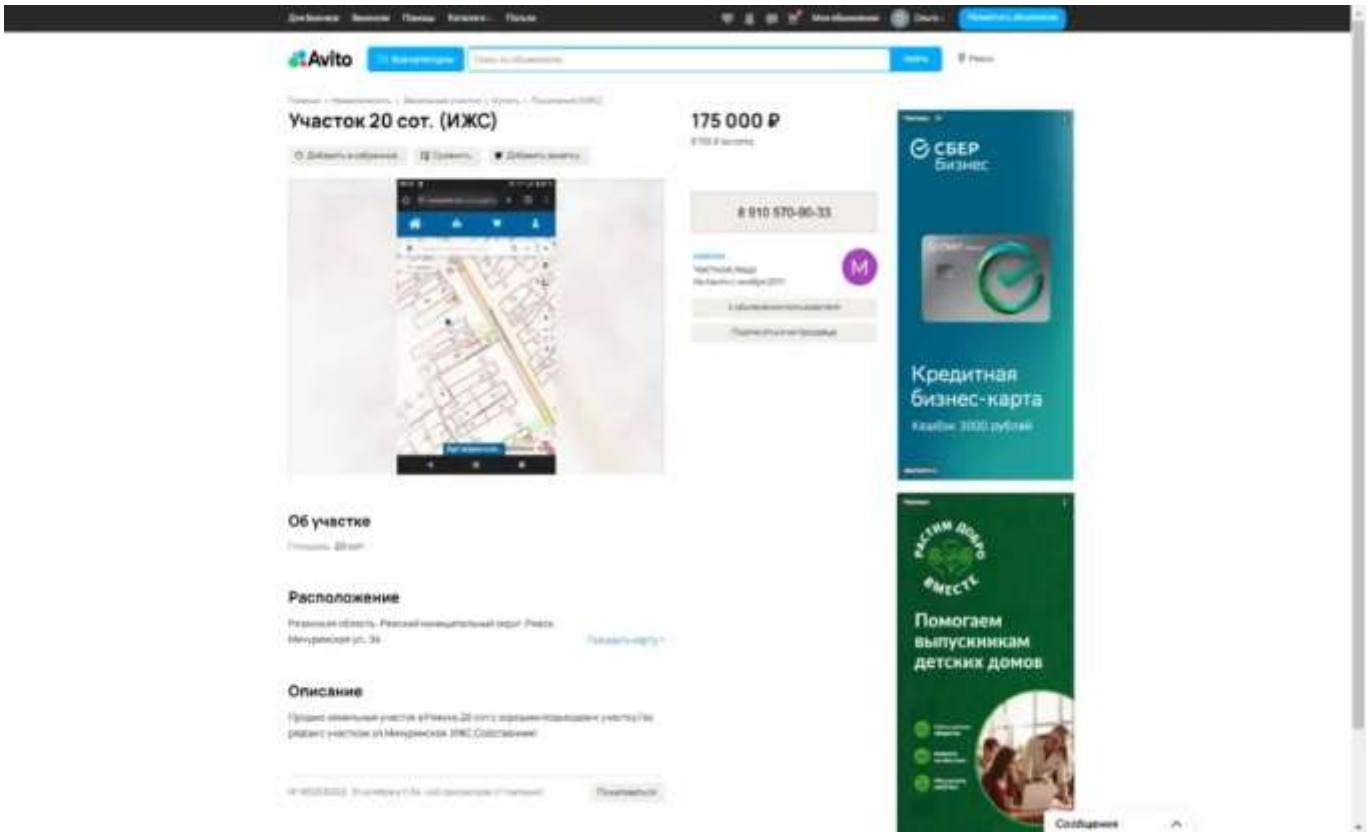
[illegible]

Avito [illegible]

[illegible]

Участок 20 сот. (ИЖС)

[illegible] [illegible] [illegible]

175 000 ₽

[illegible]

8 910 570-80-33

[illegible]

M

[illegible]

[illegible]

СБЕР Бизнес

Кредитная бизнес-карта

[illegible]

РАСТИМ ДОБРО ВМЕСТЕ

Помогаем выпускникам детских домов

Об участке

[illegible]

Расположение

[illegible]

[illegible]

Описание

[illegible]

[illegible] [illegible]

Сообщения